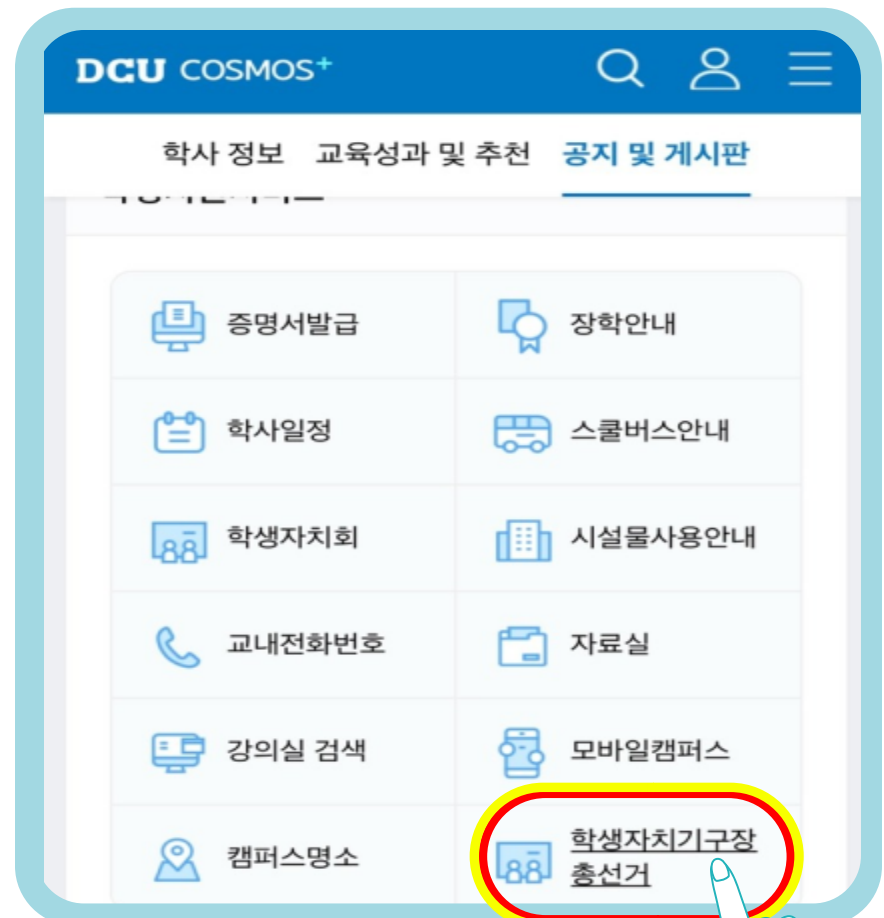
DCU COSMOS+

학사 정보 교육성과 및 추천 공지 및 게시판

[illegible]

| 증명서발급 | 장학안내 |
|---|---|
| 학사일정 | 스쿨버스안내 |
| 학생자치회 | 시설물사용안내 |
| 교내전화번호 | 자료실 |
| 강의실 검색 | 모바일캠퍼스 |
| 캠퍼스명소 | 학생자치기구장 총선거 |